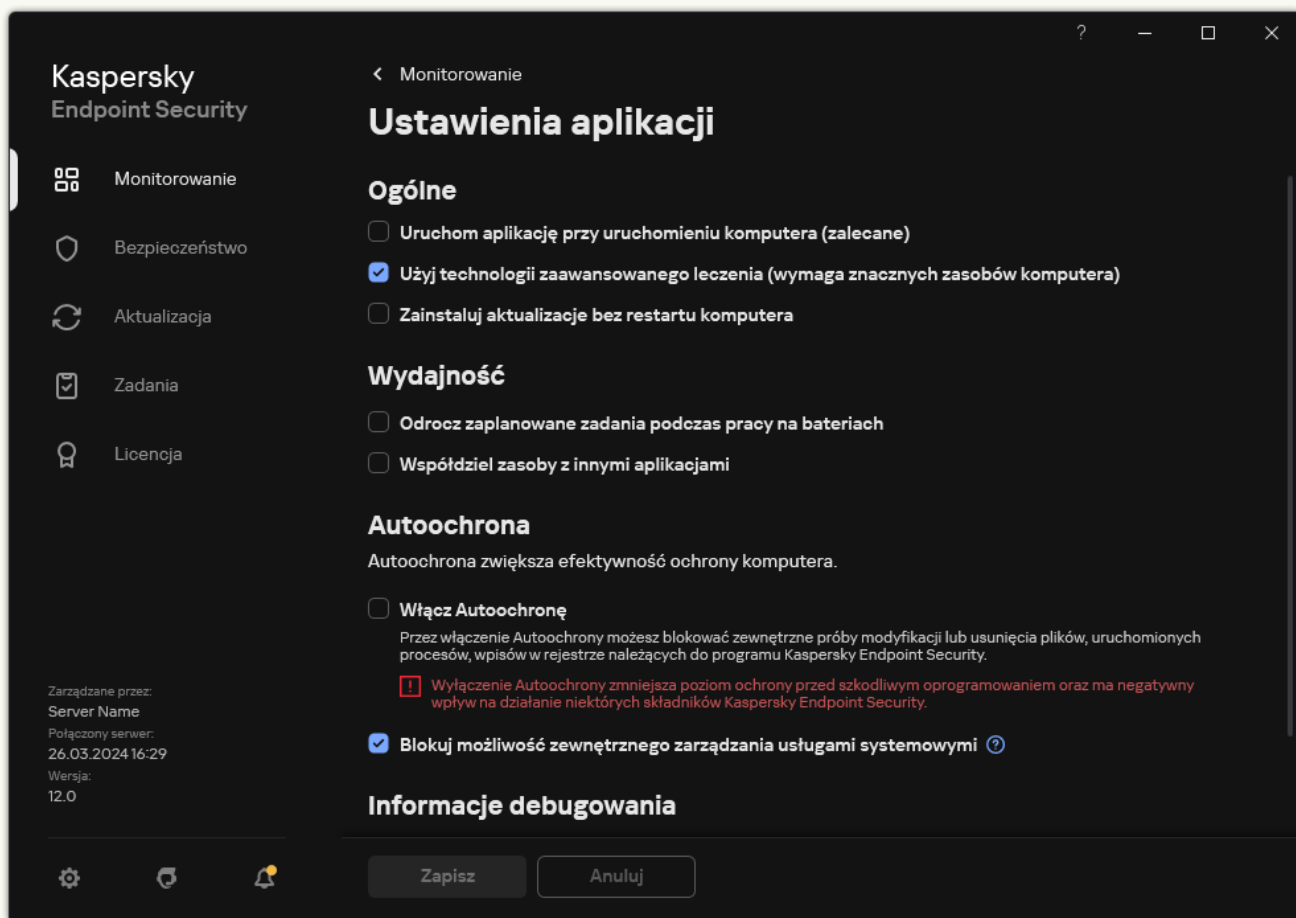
?

Kaspersky
Endpoint Security

Monitorowanie

Bezpieczeństwo

Aktualizacja

Zadania

Licencja

Zarządzane przez:
Server Name
Połączony serwer:
26.03.2024 16:29
Wersja:
12.0

< Monitorowanie

Ustawienia aplikacji

Ogólne

Uruchom aplikację przy uruchomieniu komputera (zalecane)

Użyj technologii zaawansowanego leczenia (wymaga znacznych zasobów komputera)

Zainstaluj aktualizacje bez restartu komputera

Wydajność

Odrocz zaplanowane zadania podczas pracy na bateriach

Współdziel zasoby z innymi aplikacjami

Autoochrona

Autoochrona zwiększa efektywność ochrony komputera.

Włącz Autoochronę

Przez włączenie Autoochrony możesz blokować zewnętrzne próby modyfikacji lub usunięcia plików, uruchomionych procesów, wpisów w rejestrze należących do programu Kaspersky Endpoint Security.

! Wyłączenie Autoochrony zmniejsza poziom ochrony przed szkodliwym oprogramowaniem oraz ma negatywny wpływ na działanie niektórych składników Kaspersky Endpoint Security.

Blokuj możliwość zewnętrznego zarządzania usługami systemowymi ?

Informacje debugowania

Zapisz

Anuluj